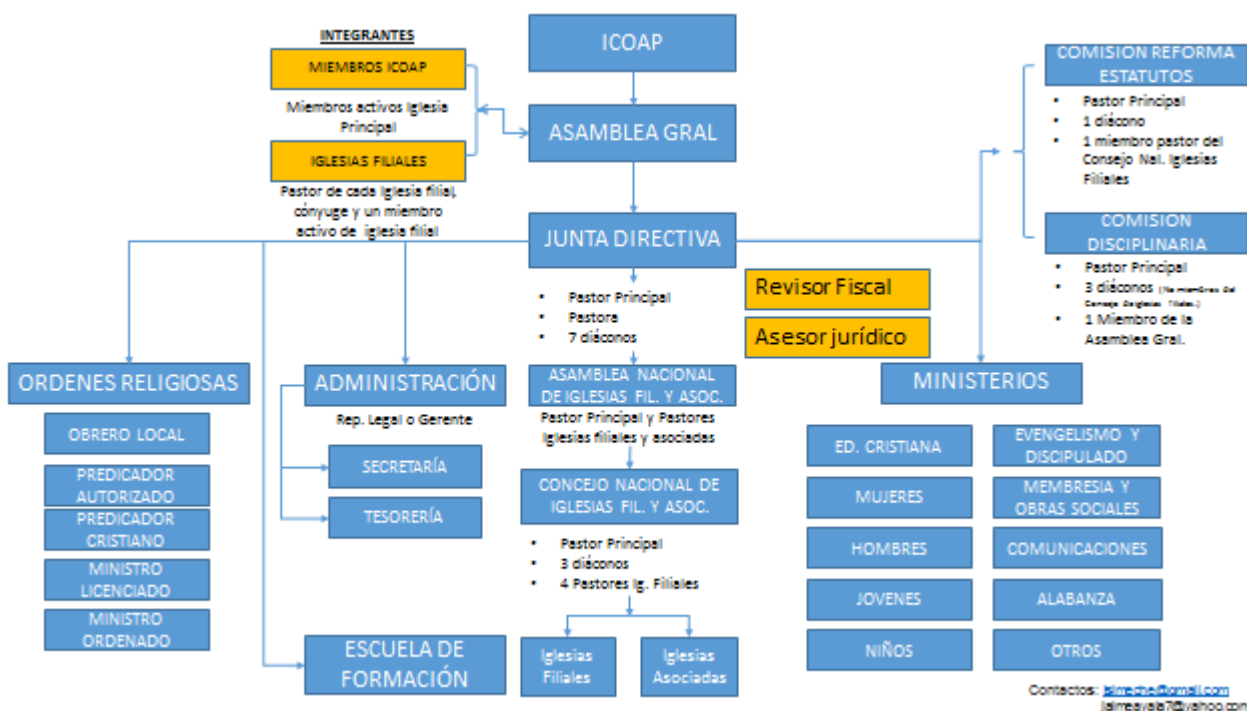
INTEGRANTES

MIEMBROS ICOAP

Miembros activos Iglesia Principal

IGLESIAS FILIALES

Pastor de cada Iglesia filial, cónyuge y un miembro activo de iglesia filial

ICOAP

ASAMBLEA GRAL

JUNTA DIRECTIVA

- Pastor Principal
- Pastora
- 7 diáconos

ASAMBLEA NACIONAL DE IGLESIAS FIL. Y ASOC.

Pastor Principal y Pastores Iglesias filiales y asociadas

CONCEJO NACIONAL DE IGLESIAS FIL. Y ASOC.

- Pastor Principal
- 3 diáconos
- 4 Pastores Ig. Filiales

Iglesias Filiales

Iglesias Asociadas

Revisor Fiscal

Asesor jurídico

COMISION REFORMA ESTATUTOS

- Pastor Principal
- 1 diácono
- 1 miembro pastor del Consejo Nal. Iglesias Filiales

COMISION DISCIPLINARIA

- Pastor Principal
- 3 diáconos (No miembros del Consejo Iglesias Filiales)
- 1 Miembro de la Asamblea Gral.

ORDENES RELIGIOSAS

OBRERO LOCAL

PREDICADOR AUTORIZADO

PREDICADOR CRISTIANO

MINISTRO LICENCIADO

MINISTRO ORDENADO

ADMINISTRACIÓN

Rep. Legal o Gerente

SECRETARÍA

TESORERÍA

ESCUELA DE FORMACIÓN

MINISTERIOS

ED. CRISTIANA

EVENGELISMO Y DISCIPULADO

MUJERES

MEMBRESIA Y OBRAS SOCIALES

HOMBRES

COMUNICACIONES

JOVENES

ALABANZA

NIÑOS

OTROS

Contactos: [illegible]@gmail.com
jaimeayala7@yahoo.com